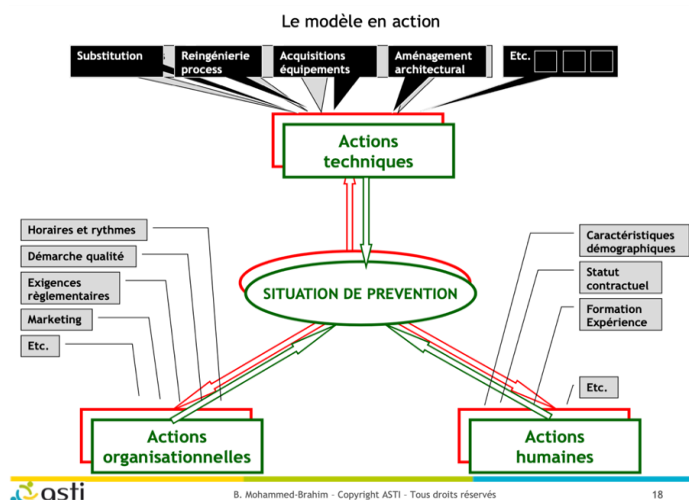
Le modèle en action

Substitution

Reingénierie process

Acquisitions équipements

Aménagement architectural

Etc.

Actions techniques

Horaires et rythmes

Démarche qualité

Exigences règlementaires

Marketing

Etc.

SITUATION DE PREVENTION

Caractéristiques démographiques

Statut contractuel

Formation Expérience

Etc.

Actions organisationnelles

Actions humaines

asti

B. Mohammed-Brahim - Copyright ASTI - Tous droits réservés

18